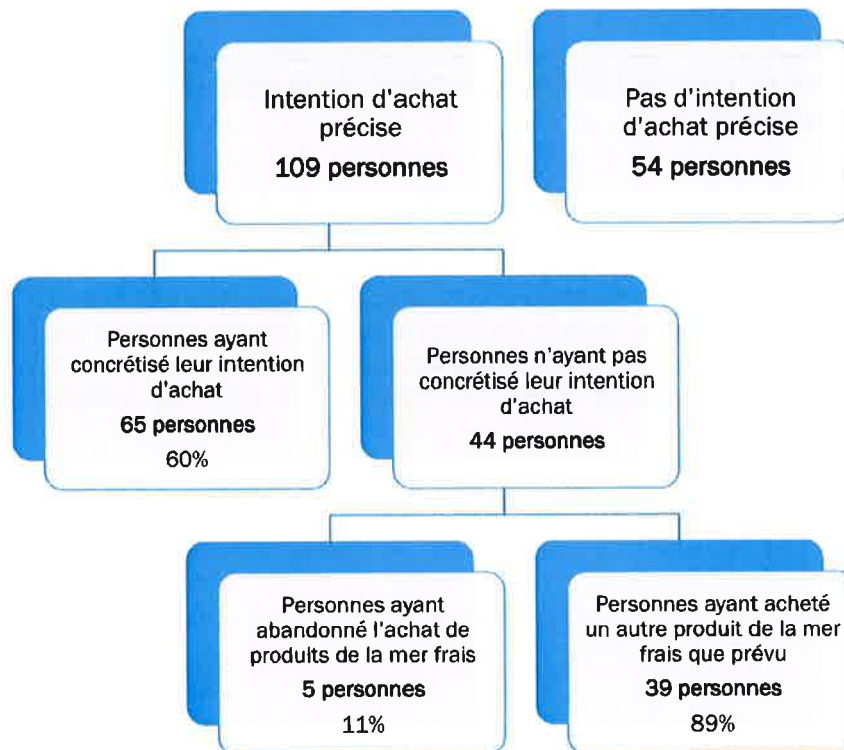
Intention d'achat précise
109 personnes

Pas d'intention d'achat précise
54 personnes

Personnes ayant concrétisé leur intention d'achat
65 personnes
60%

Personnes n'ayant pas concrétisé leur intention d'achat
44 personnes

Personnes ayant abandonné l'achat de produits de la mer frais
5 personnes
11%

Personnes ayant acheté un autre produit de la mer frais que prévu
39 personnes
89%